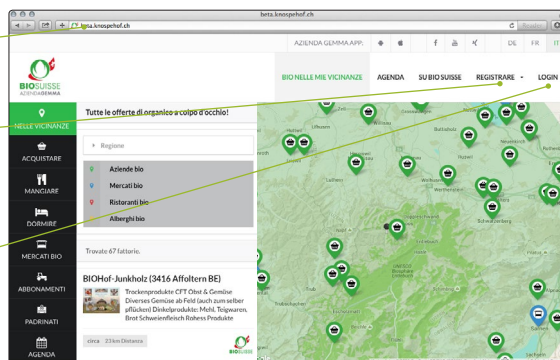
beta.knospehof.ch

beta.knospehof.ch

Reader

AZIENDA GEMMA APP:

DE FR IT

BIOSUISSE
AZIENDAGEMMA

BIO NELLE MIE VICINANZE AGENDA SU BIO SUISSE REGISTRARE LOGIN

NELLE VICINANZE

ACQUISTARE

MANGIARE

DORMIRE

MERCATI BIO

ABBONAMENTI

PADRINATI

AGENDA

Tutte le offerte di organico a colpo d'occhio!

Regione

Aziende bio

Mercati bio

Ristoranti bio

Alberghi bio

Trovate 67 fattorie.

BIOHof-Junkholz (3416 Affoltern BE)

Trockenprodukte CFT Obst & Gemüse Diverses Gemüse ab Feld (auch zum selber pflücken) Dinkelprodukte: Mehl, Teigwaren, Brot Schweinefleisch Rohess Produkte

circa 23 km Distanza

BIOSUISSE